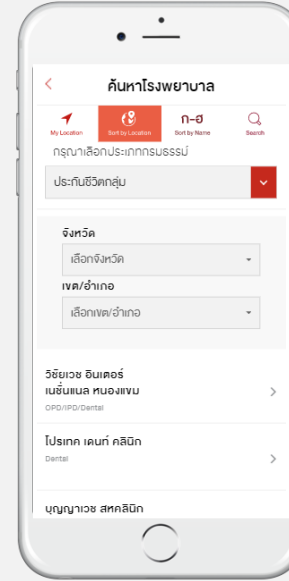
ค้นหาโรงพยาบาล

My Location
Sort by Location
ก-ฮ
Sort by Name
Search

กรุณาเลือกประเภทกรมธรรม์

ประกันชีวิตกลุ่ม

จังหวัด
เลือกจังหวัด

เขต/อำเภอ
เลือกเขต/อำเภอ

วิชัยเวช อินเตอร์เนชั่นแนล หนองแขม
OPD/IPD/Dental

โปรเทค เดนท์ คลินิก
Dental

บุญญาเวช สหคลินิก